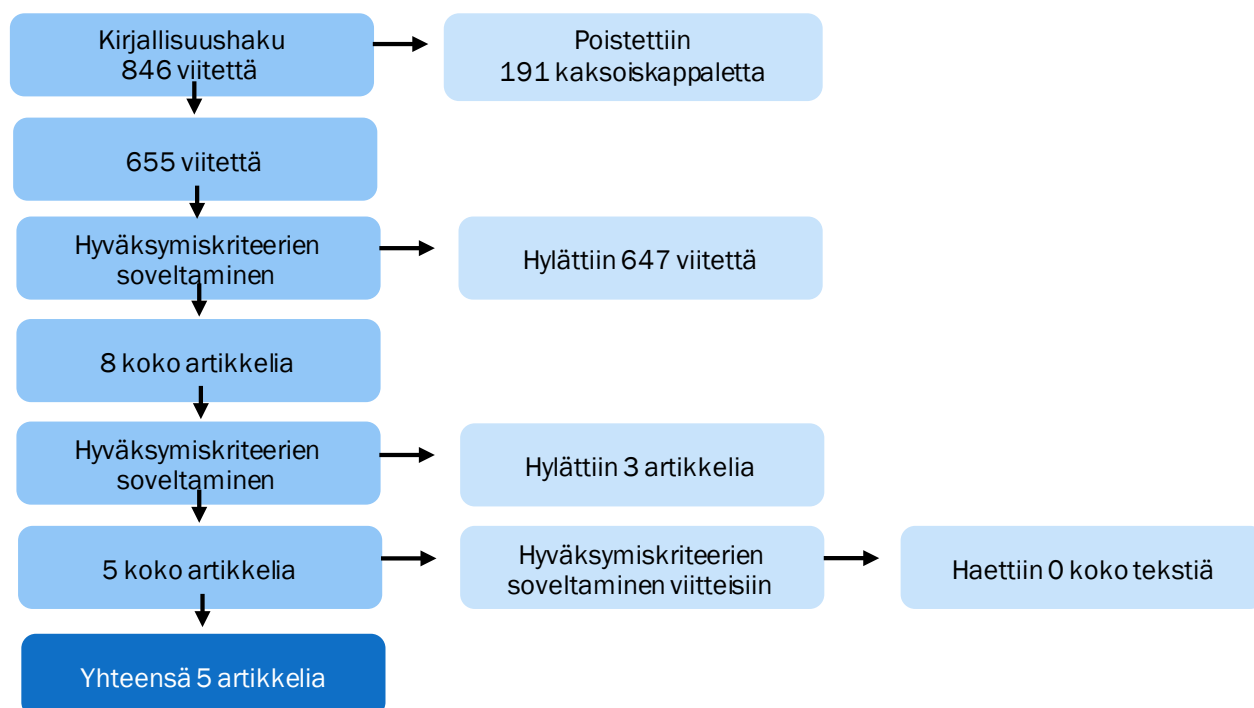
Kirjallisuushaku
846 viitettä

Poistettiin
191 kaksoiskappaletta

655 viitettä

Hyväksymiskriteerien soveltaminen

Hylättiin 647 viitettä

8 koko artikkelia

Hyväksymiskriteerien soveltaminen

Hylättiin 3 artikkelia

5 koko artikkelia

Hyväksymiskriteerien soveltaminen viitteisiin

Haettiin 0 koko tekstiä

Yhteensä 5 artikkelia